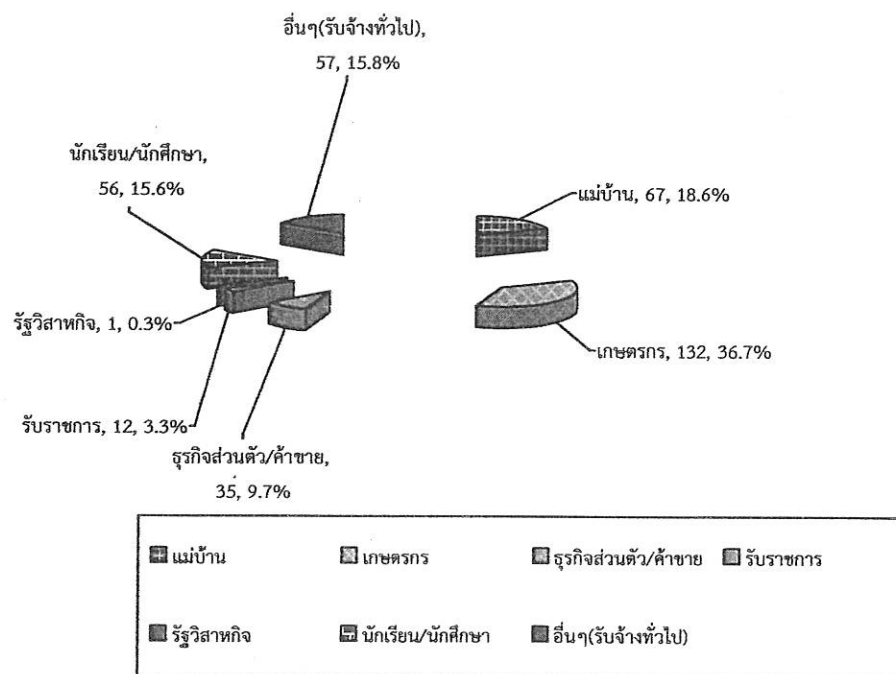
อื่นๆ(รับจ้างทั่วไป), 57, 15.8%

นักเรียน/นักศึกษา, 56, 15.6%

แม่บ้าน, 67, 18.6%

รัฐวิสาหกิจ, 1, 0.3%

เกษตรกร, 132, 36.7%

รับราชการ, 12, 3.3%

ธุรกิจส่วนตัว/ค้าขาย, 35, 9.7%

แม่บ้าน
เกษตรกร
ธุรกิจส่วนตัว/ค้าขาย
รับราชการ
รัฐวิสาหกิจ
นักเรียน/นักศึกษา
อื่นๆ(รับจ้างทั่วไป)